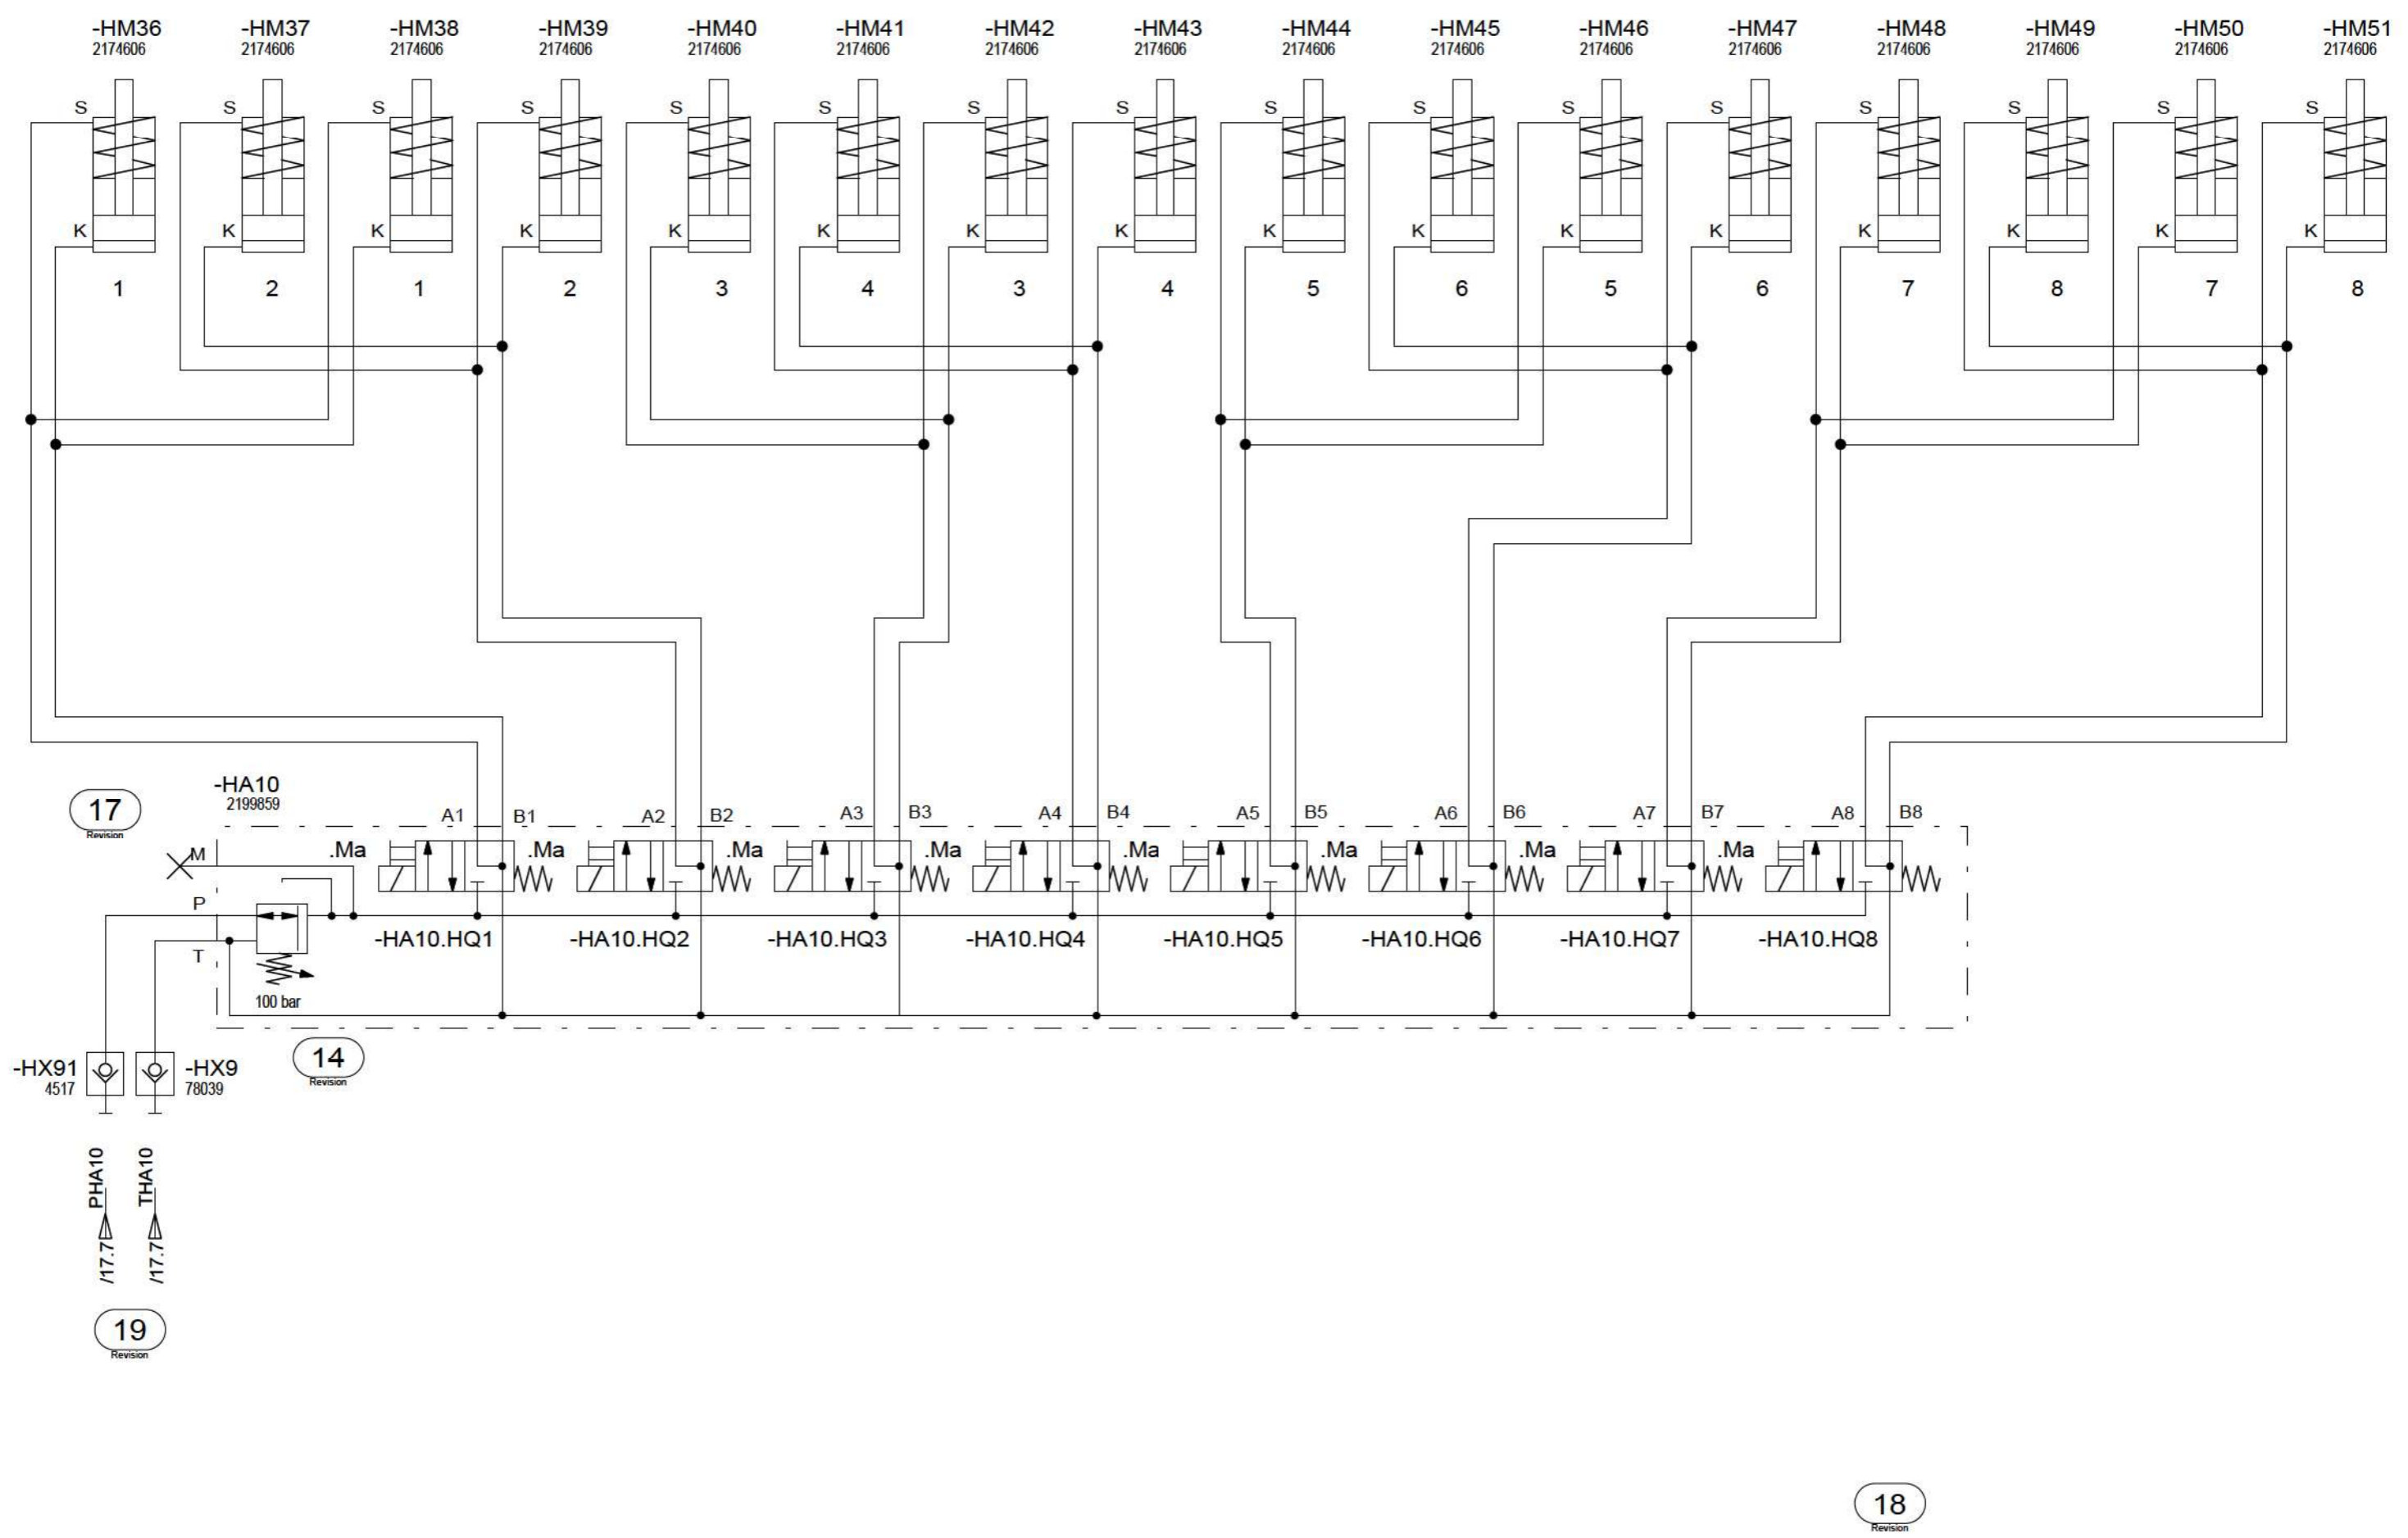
-HM36
2174606
S
K
1

-HM37
2174606
S
K
2

-HM38
2174606
S
K
1

-HM39
2174606
S
K
2

-HM40
2174606
S
K
3

-HM41
2174606
S
K
4

-HM42
2174606
S
K
3

-HM43
2174606
S
K
4

-HM44
2174606
S
K
5

-HM45
2174606
S
K
6

-HM46
2174606
S
K
5

-HM47
2174606
S
K
6

-HM48
2174606
S
K
7

-HM49
2174606
S
K
8

-HM50
2174606
S
K
7

-HM51
2174606
S
K
8

-HA10
2199859

17
Revision

A1 B1 A2 B2 A3 B3 A4 B4 A5 B5 A6 B6 A7 B7 A8 B8

M
.Ma .Ma .Ma .Ma .Ma .Ma .Ma .Ma .Ma
P
T
100 bar

-HA10.HQ1 -HA10.HQ2 -HA10.HQ3 -HA10.HQ4 -HA10.HQ5 -HA10.HQ6 -HA10.HQ7 -HA10.HQ8

-HX91
4517
-HX9
78039

14
Revision

PHA10
/17.7
THA10
/17.7

19
Revision

18
Revision